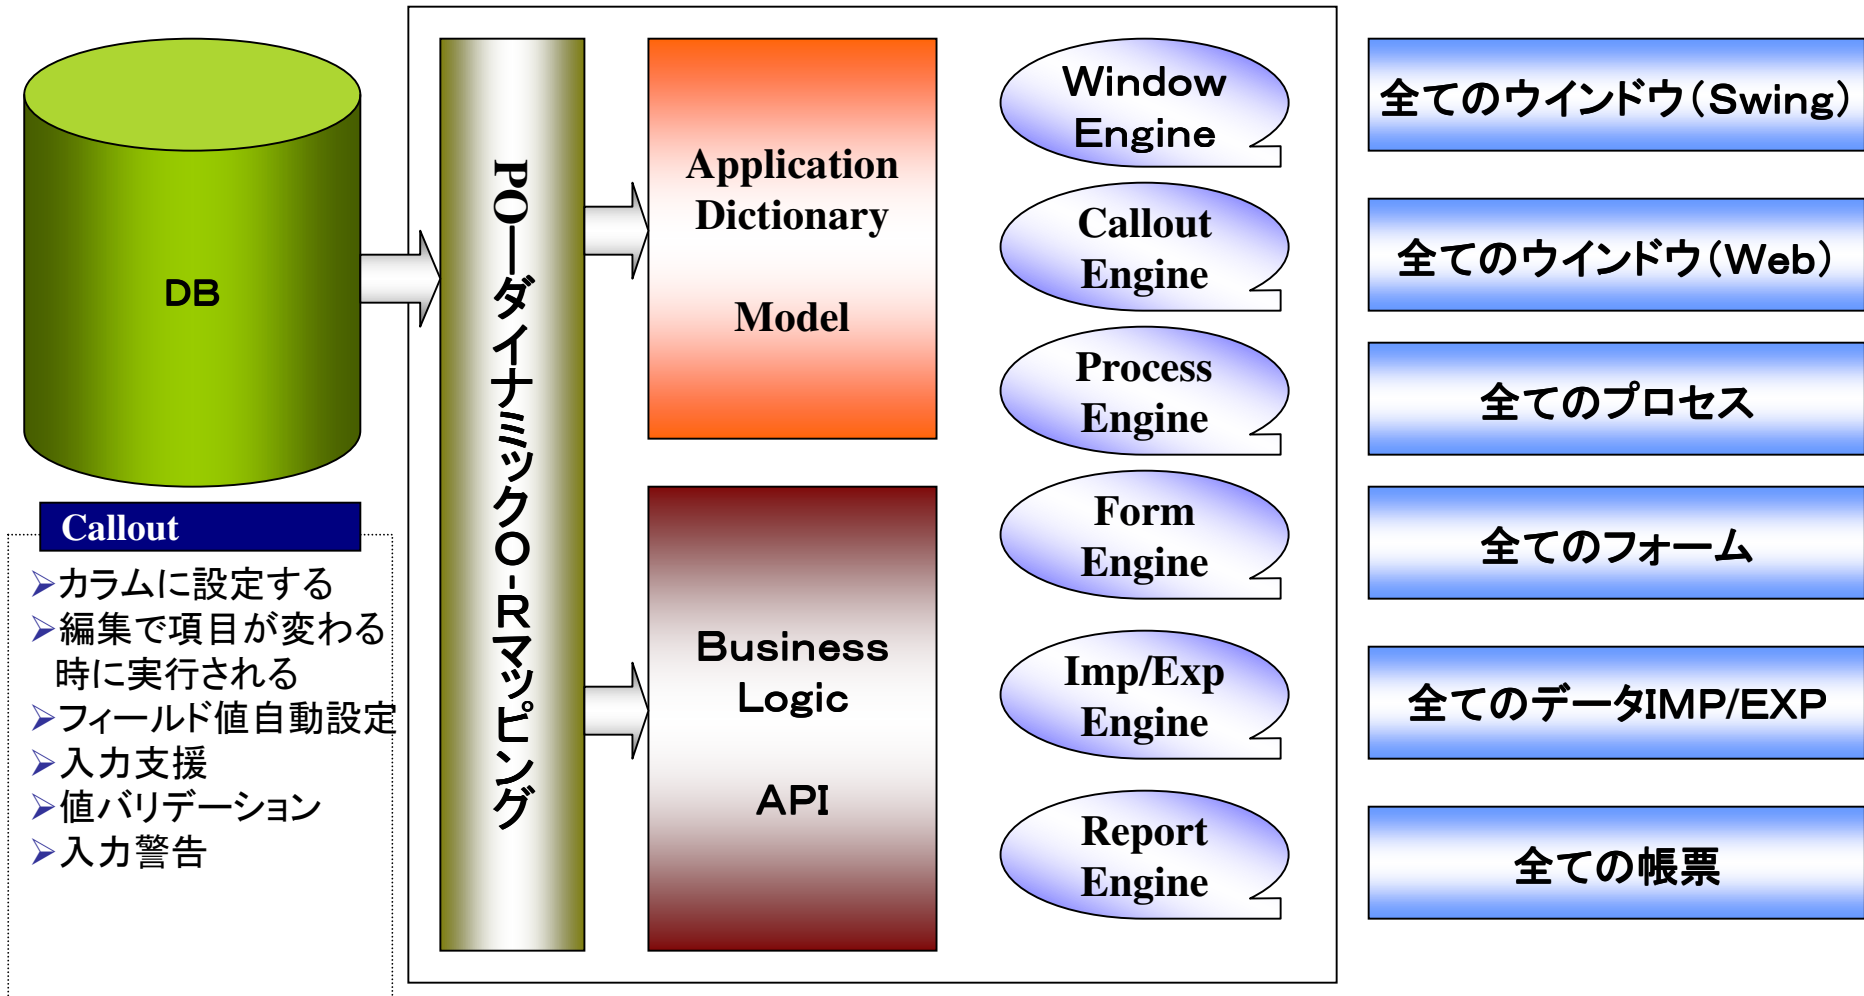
DB

Callout

➢カラムに設定する
➢編集で項目が変わる時に実行される
➢フィールド値自動設定
➢入力支援
➢値バリデーション
➢入力警告

POーダイナミックO-Rマッピング

Application Dictionary

Model

Business Logic

API

Window Engine

Callout Engine

Process Engine

Form Engine

Imp/Exp Engine

Report Engine

全てのウインドウ(Swing)

全てのウインドウ(Web)

全てのプロセス

全てのフォーム

全てのデータIMP/EXP

全ての帳票